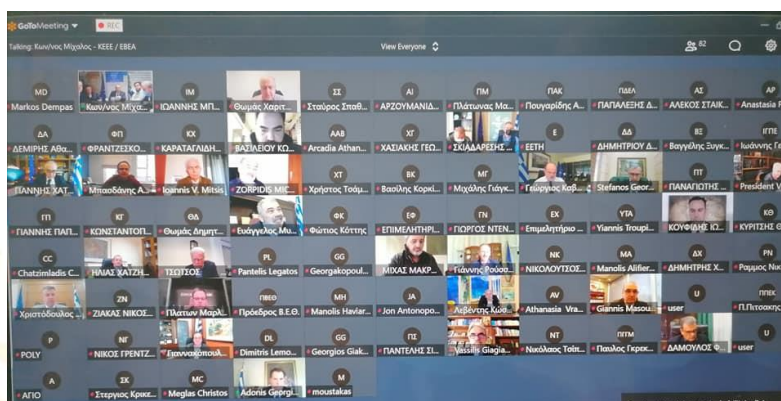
GoToMeeting ▾ REC

Talking: Κων/νος Μίχαλος - ΚΕΕΕ / ΕΒΕΑ

View Everyone

82

MD Markos Dempas
Κων/νος Μίχα...
IM ΙΩΑΝΝΗΣ ΜΠ...
Θωμάς Χαριτ...
ΣΣ Σταύρος Σπαθ...
ΑΙ ΑΡΖΟΥΜΑΝΙΔ...
ΠΜ Πλάτωνας Μα...
ΠΑΚ Πουγαρίδης Α...
ΠΔΕΛ ΠΑΠΑΛΕΞΗΣ Δ...
ΑΣ ΑΛΕΚΟΣ ΣΤΑΙΚ...
ΑΡ Anastasia F

ΔΑ ΔΕΜΙΡΗΣ Αθα...
ΦΠ ΦΡΑΝΤΖΕΣΚ...
ΚΧ ΚΑΡΑΓΑΤΛΙΔΗ...
ΒΑΣΙΛΕΙΟΥ ΚΩ...
ΑΑΒ Arcadia Athan...
ΧΓ ΧΑΣΙΑΚΗΣ ΓΕΩ...
ΣΚΙΑΔΑΡΕΣΗΣ ...
Ε ΕΕΤΗ
ΔΔ ΔΗΜΗΤΡΙΟΥ Δ...
ΒΣ Βαγγέλης Συγκ...
ΙΓΠΕ Ιωάννης Γ

ΓΙΑΝΝΗΣ ΧΑΤ...
Μπαοδάνης Α...
Ioannis V. Mitsis
ZORPIDIS MIC...
ΧΤ Χρήστος Τσόμ...
ΒΚ Βασίλης Κορκί...
ΜΓ Μιχάλης Γιάγκ...
Γεώργιος Καβ...
Stefanos Geor...
ΠΓ ΠΑΝΑΓΙΩΤΗΣ ...
President V

ΓΠ ΓΙΑΝΝΗΣ ΠΑΠ...
ΚΓ ΚΩΝΣΤΑΝΤΟΠ...
ΘΔ Θωμάς Δημητ...
Ευάγγελος Μυ...
ΦΚ Φώτιος Κόττης
ΕΦ ΕΠΙΜΕΛΗΤΗΡΙ...
ΓΝ ΓΙΩΡΓΟΣ ΝΤΕΝ...
ΕΧ Επιμελητήριο ...
ΥΤΑ Yiannis Troupi...
ΚΟΥΦΙΔΗΣ ΙΩ...
ΚΘ ΚΥΡΙΤΣΗΣ Θ

CC Chatzimladis C...
ΗΛΙΑΣ ΧΑΤΖΗ...
ΤΣΩΤΣΟΣ
PL Pantelis Legatos
GG Georgakopoul...
ΜΙΧΑΗΛ ΜΑΚΡ...
Γιάννης Ρουσσ...
ΝΙ ΝΙΚΟΛΟΥΤΣΟ...
ΜΑ Manolis Alifier...
ΔΧ ΔΗΜΗΤΡΗΣ Χ...
ΡΝ Ραμμος Νικ

Χριστόδουλος ...
ZN ΖΙΑΚΑΣ ΝΙΚΟΣ ...
Πλάτων Μαρλ...
ΠΒΕΘ Πρόεδρος Β.Ε.Θ.
MH Manolis Haviar...
JA Jon Antonopo...
Λεβέντης Κωσ...
AV Athanasia Vra...
Giannis Masou...
U user
ΠΠΙΤ Π.Πιτσάκης

P POLY
ΝΓ ΝΙΚΟΣ ΓΡΕΝΤΖ...
Γιαννακόπουλ...
DL Dimitris Lemo...
GG Georgios Giak...
ΠΣ ΠΑΝΤΕΛΗΣ ΣΙ...
Vassilis Giagia...
ΝΤ Νικόλαος Τσίτ...
ΠΓΓΜ Παυλος Γκρεκ...
ΔΑΜΟΥΛΟΣ Φ...
U user

Α ΑΠΟ
ΣΚ Στεργιος Κρικ...
MC Meglas Christos
Adonis Georgi...
M moustakas